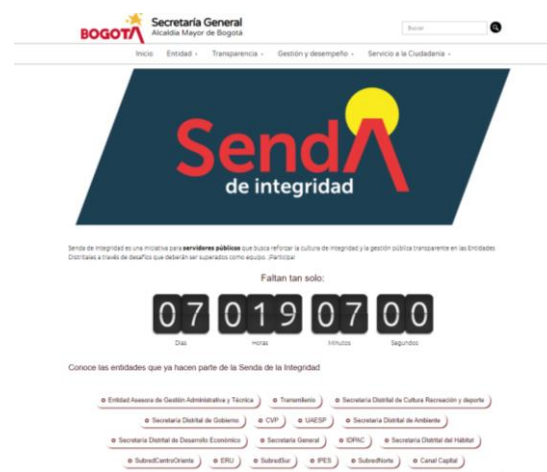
BOGOTÁ Secretaría General
Alcaldía Mayor de Bogotá

Buscar

Inicio Entidad Transparencia Gestión y desempeño Servicio a la Ciudadanía

Senda
de integridad

Senda de integridad es una iniciativa para **servidores públicos** que busca reforzar la cultura de integridad y la gestión pública transparente en las Entidades Distritales a través de desafíos que deberán ser superados como equipo. ¡Participa!

Faltan tan solo:

07 019 07 00

Días Horas Minutos Segundos

Conoce las entidades que ya hacen parte de la Senda de la Integridad

Entidad Asesora de Gestión Administrativa y Técnica
Transmilenio
Secretaría Distrital de Cultura Recreación y deporte
Secretaría Distrital de Gobierno
CVP
UAESP
Secretaría Distrital de Ambiente
Secretaría Distrital de Desarrollo Económico
Secretaría General
IDPAC
Secretaría Distrital del Hábitat
SubredCentroOriente
ERU
SubredSur
IPES
SubredNorte
Canal Capital